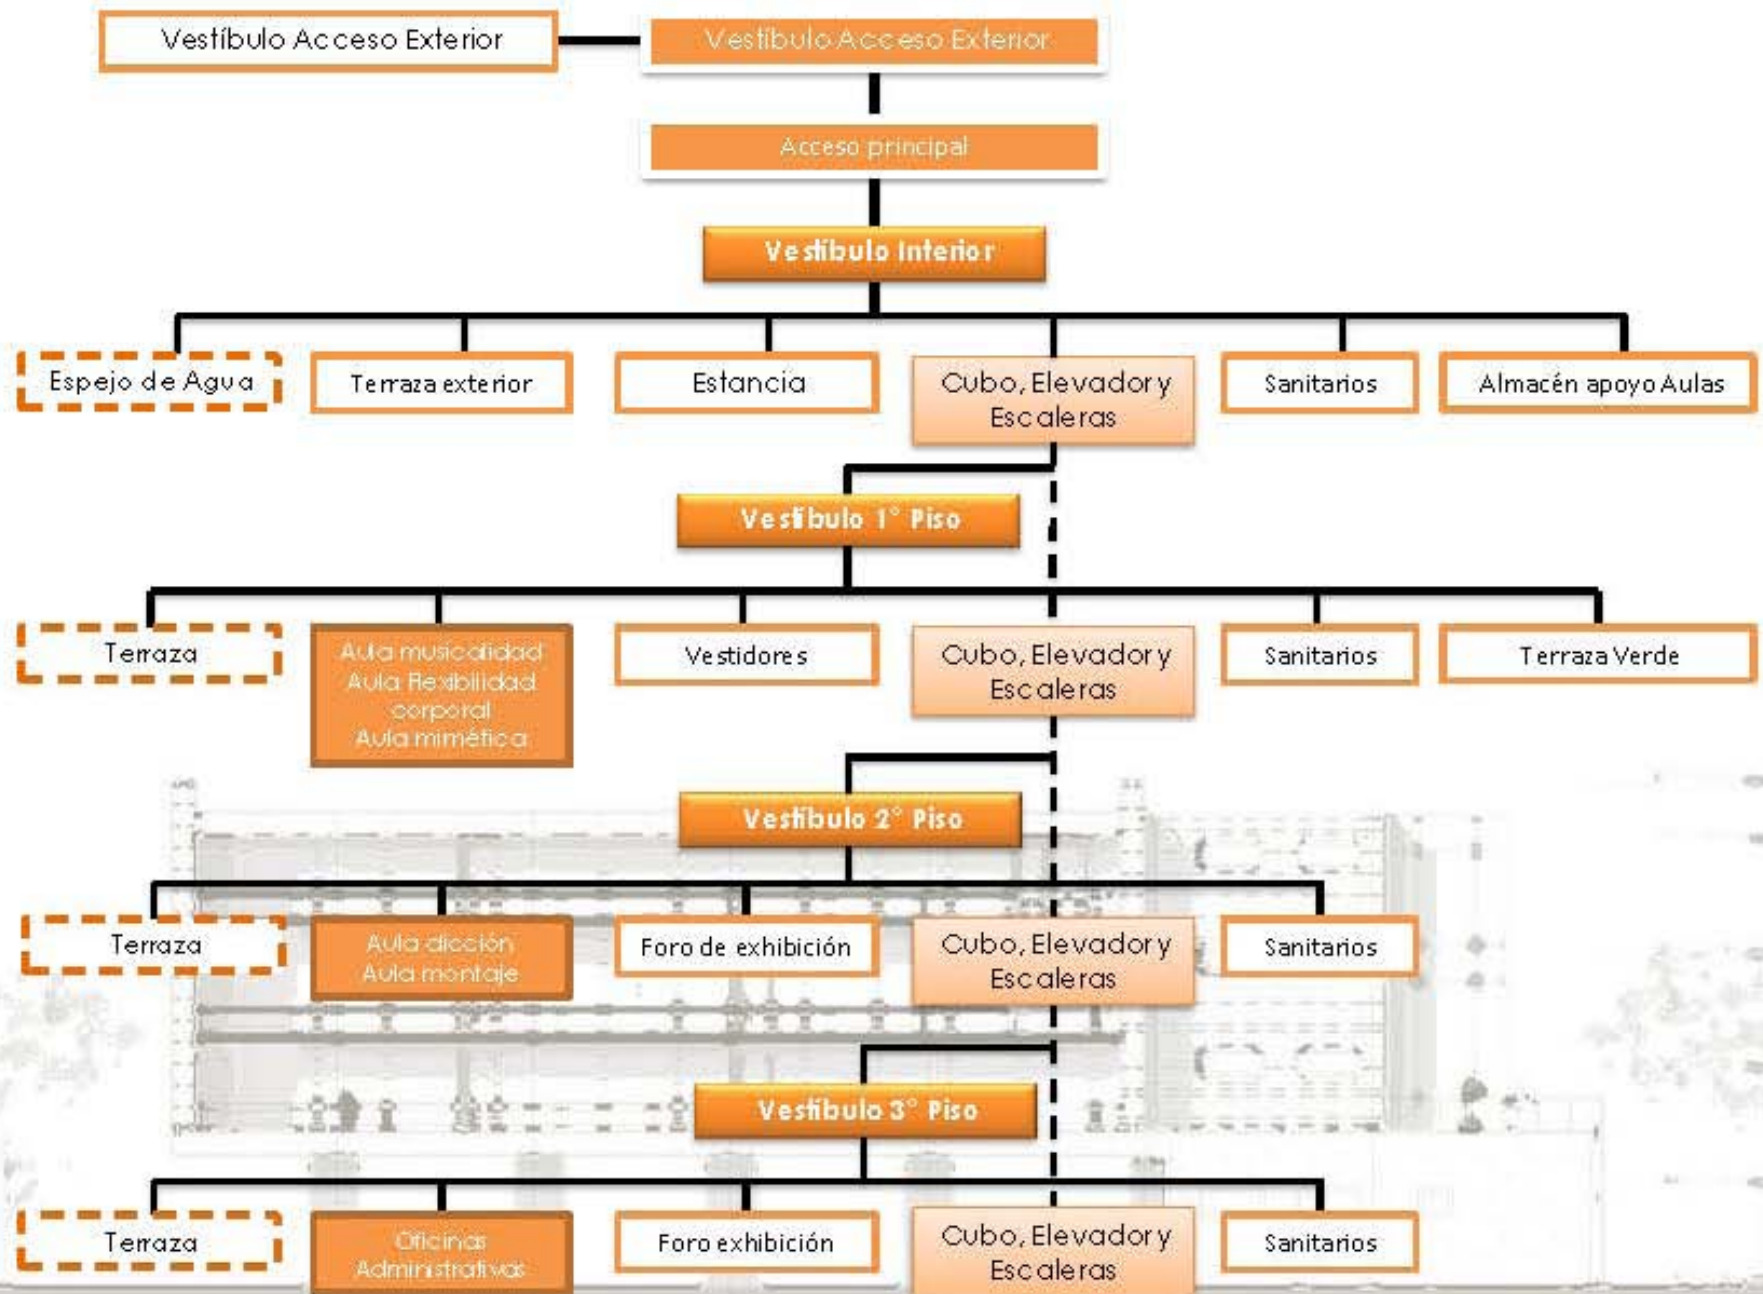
Vestíbulo Acceso Exterior

Vestíbulo Acceso Exterior

Acceso principal

Vestíbulo Interior

Espejo de Agua

Terraza exterior

Estancia

Cubo, Elevador y Escaleras

Sanitarios

Almacén apoyo Aulas

Vestíbulo 1° Piso

Terraza

Aula musicalidad Aula flexibilidad corporal Aula mimética

Vestidores

Cubo, Elevador y Escaleras

Sanitarios

Terraza Verde

Vestíbulo 2° Piso

Terraza

Aula dicción Aula montaje

Foro de exhibición

Cubo, Elevador y Escaleras

Sanitarios

Vestíbulo 3° Piso

Terraza

Oficinas Administrativas

Foro exhibición

Cubo, Elevador y Escaleras

Sanitarios